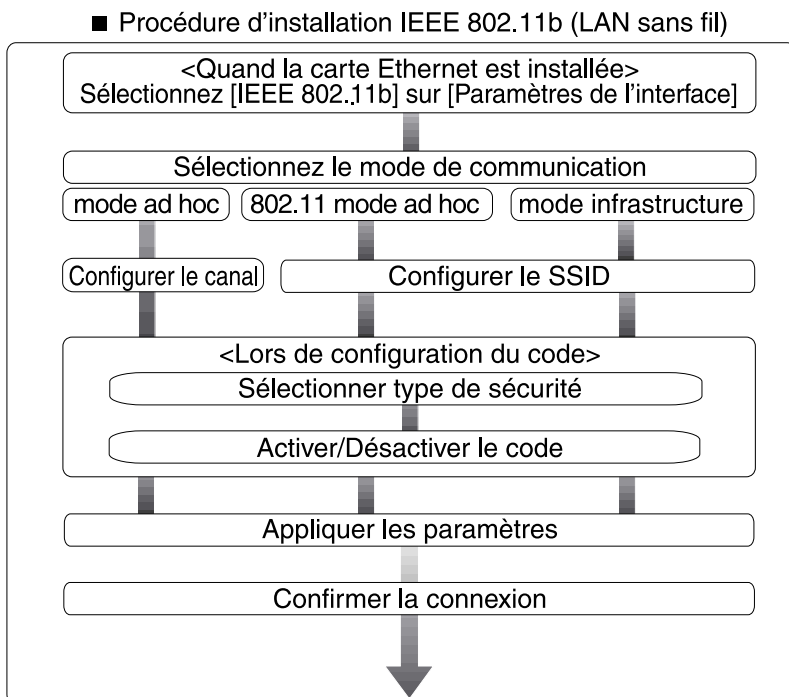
■ Procédure d'installation IEEE 802.11b (LAN sans fil)

<Quand la carte Ethernet est installée>
Sélectionnez [IEEE 802.11b] sur [Paramètres de l'interface]

Sélectionnez le mode de communication

mode ad hoc

802.11 mode ad hoc

mode infrastructure

Configurer le canal

Configurer le SSID

<Lors de configuration du code>

Sélectionner type de sécurité

Activer/Désactiver le code

Appliquer les paramètres

Confirmer la connexion